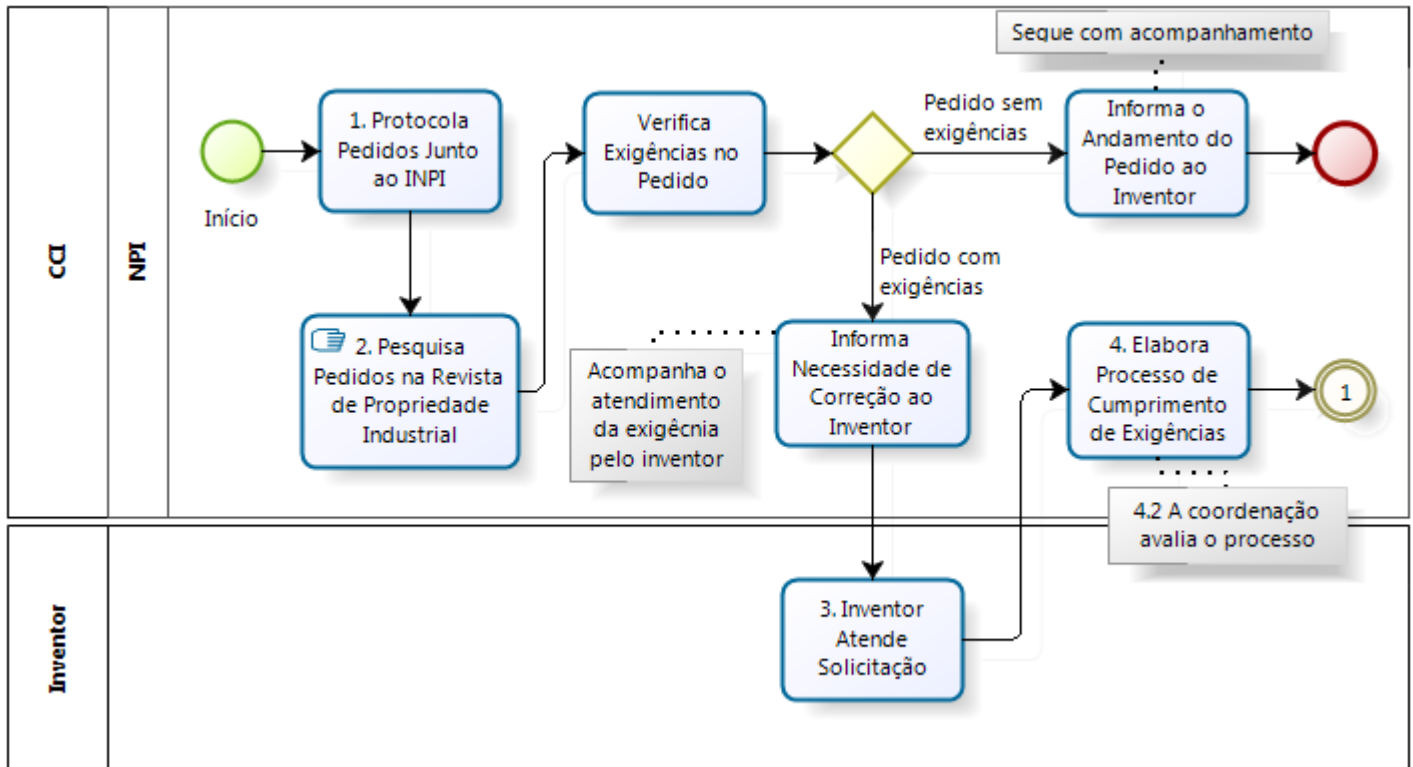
CCI

NPI

Inventor

Início

1. Protocola Pedidos Junto ao INPI

2. Pesquisa Pedidos na Revista de Propriedade Industrial

Verifica Exigências no Pedido

Pedido sem exigências

Segue com acompanhamento

Informa o Andamento do Pedido ao Inventor

Pedido com exigências

Acompanha o atendimento da exigêcnia pelo inventor

Informa Necessidade de Correção ao Inventor

4. Elabora Processo de Cumprimento de Exigências

1

4.2 A coordenação avalia o processo

3. Inventor Atende Solicitação